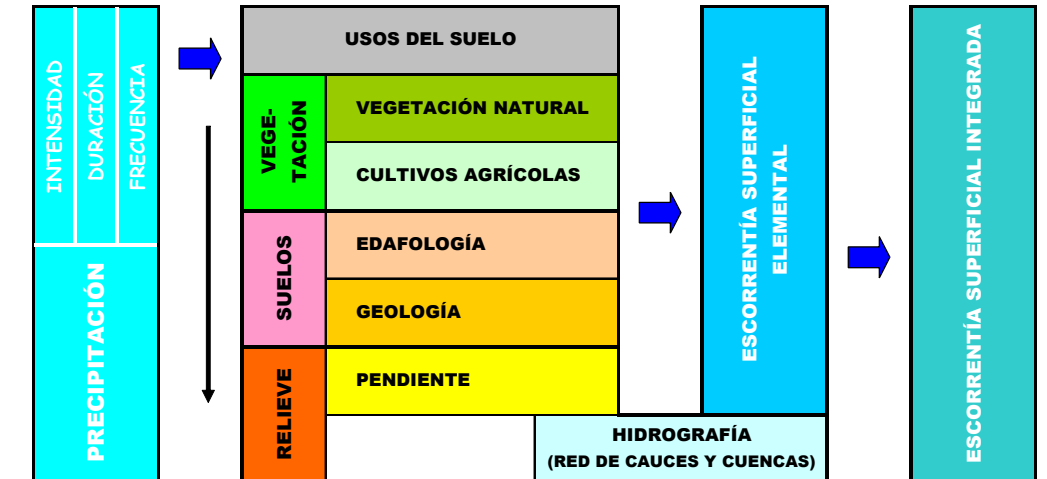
INTENSIDAD
DURACIÓN
FRECUENCIA
PRECIPITACIÓN

USOS DEL SUELO

VEGETACIÓN
VEGETACIÓN NATURAL
CULTIVOS AGRÍCOLAS

SUELOS
EDAFOLOGÍA
GEOLOGÍA

RELIEVE
PENDIENTE

HIDROGRAFÍA
(RED DE CAUCES Y CUENCAS)

ESCORRENTÍA SUPERFICIAL ELEMENTAL

ESCORRENTÍA SUPERFICIAL INTEGRADA